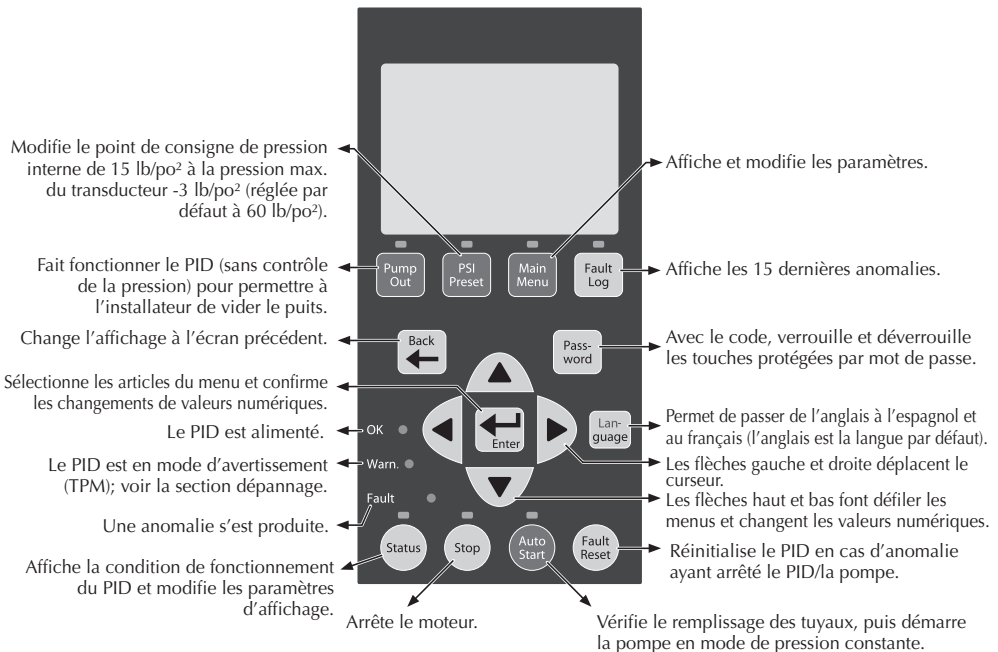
Modifie le point de consigne de pression interne de 15 lb/po² à la pression max. du transducteur -3 lb/po² (réglée par défaut à 60 lb/po²).

Affiche et modifie les paramètres.

Fait fonctionner le PID (sans contrôle de la pression) pour permettre à l'installateur de vider le puits.

Pump Out

PSI Preset

Main Menu

Fault Log

Affiche les 15 dernières anomalies.

Change l'affichage à l'écran précédent.

Back

Pass-word

Avec le code, verrouille et déverrouille les touches protégées par mot de passe.

Sélectionne les articles du menu et confirme les changements de valeurs numériques.

Enter

Lan-guage

Permet de passer de l'anglais à l'espagnol et au français (l'anglais est la langue par défaut).

Le PID est alimenté.

OK

Le PID est en mode d'avertissement (TPM); voir la section dépannage.

Warn.

Les flèches gauche et droite déplacent le curseur.

Les flèches haut et bas font défiler les menus et changent les valeurs numériques.

Fault

Une anomalie s'est produite.

Status

Stop

Auto Start

Fault Reset

Réinitialise le PID en cas d'anomalie ayant arrêté le PID/la pompe.

Affiche la condition de fonctionnement du PID et modifie les paramètres d'affichage.

Arrête le moteur.

Vérifie le remplissage des tuyaux, puis démarre la pompe en mode de pression constante.